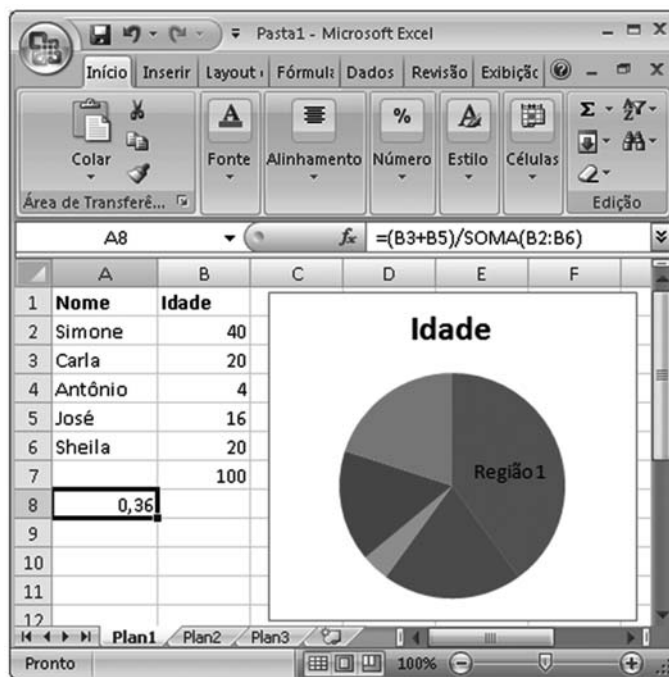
Pasta1 - Microsoft Excel

Início | Inserir | Layout | Fórmul | Dados | Revisão | Exibiçã

Colar | Fonte | Alinhamento | Número | Estilo | Células

Área de Transferê... | Edição

A8 | $f_x$ | =(B3+B5)/SOMA(B2:B6)

| | A | B | C | D | E | F |
|---|---|---|---|---|---|---|
| 1 | Nome | Idade | | | | |
| 2 | Simone | 40 | | | | |
| 3 | Carla | 20 | | | | |
| 4 | Antônio | 4 | | | | |
| 5 | José | 16 | | | | |
| 6 | Sheila | 20 | | | | |
| 7 | | 100 | | | | |
| 8 | 0,36 | | | | | |
| 9 | | | | | | |
| 10 | | | | | | |
| 11 | | | | | | |
| 12 | | | | | | |

Idade

Região 1

Plan1 | Plan2 | Plan3

Pronto | 100%